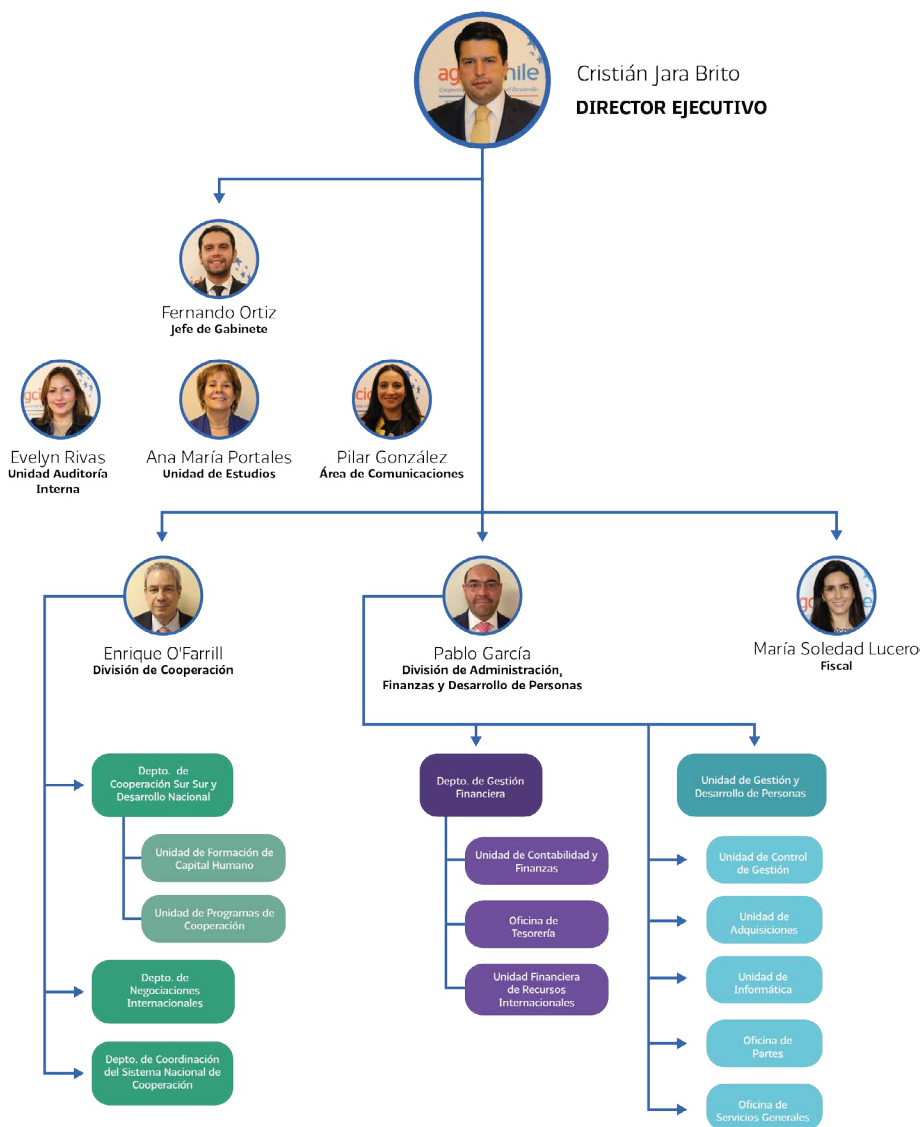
Cristián Jara Brito
DIRECTOR EJECUTIVO

Fernando Ortiz
Jefe de Gabinete

Evelyn Rivas
Unidad Auditoría Interna

Ana María Portales
Unidad de Estudios

Pilar González
Área de Comunicaciones

Enrique O'Farrill
División de Cooperación

Pablo García
División de Administración, Finanzas y Desarrollo de Personas

María Soledad Lucero
Fiscal

Depto. de Cooperación Sur Sur y Desarrollo Nacional

Unidad de Formación de Capital Humano

Unidad de Programas de Cooperación

Depto. de Negociaciones Internacionales

Depto. de Coordinación del Sistema Nacional de Cooperación

Depto. de Gestión Financiera

Unidad de Contabilidad y Finanzas

Oficina de Tesorería

Unidad Financiera de Recursos Internacionales

Unidad de Gestión y Desarrollo de Personas

Unidad de Control de Gestión

Unidad de Adquisiciones

Unidad de Informática

Oficina de Partes

Oficina de Servicios Generales